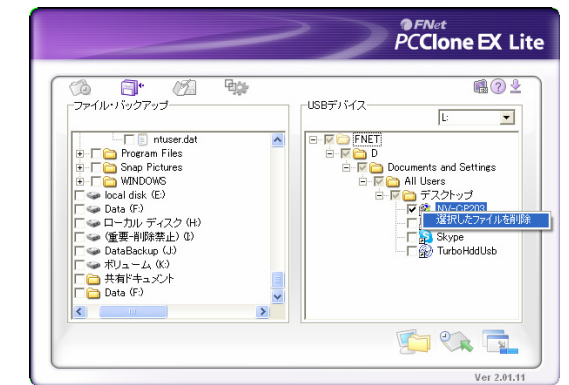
FNet
PCClone EX Lite

ファイル・バックアップ

ntuser.dat
Program Files
Snap Pictures
WINDOWS
local disk (E:)
Data (F:)
ローカル ディスク (H:)
(重要-削除禁止) (I:)
DataBackup (J:)
ボリューム (K:)
共有ドキュメント
Data (F:)

USBデバイス

L:

FNET
D
Documents and Settings
All Users
デスクトップ
NV-CP203
選択したファイルを削除
Skype
TurboHddUsb

Ver 2.01.11